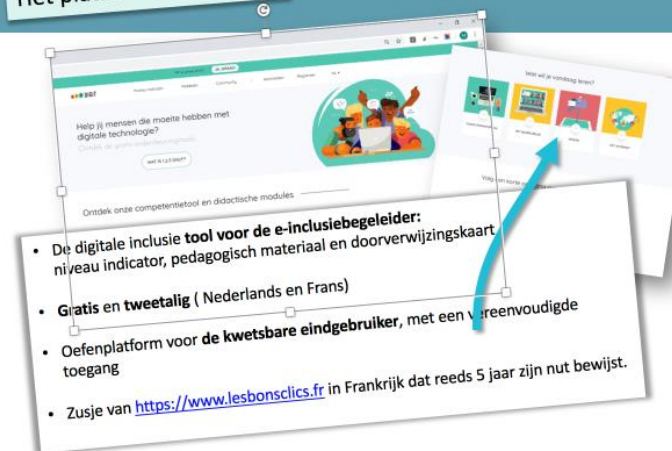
Het plat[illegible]

Help jij mensen die moeite hebben met digitale technologie?

Ontdek onze competentietool en didactische modules

Wat wil je vandaag leren?

• De digitale inclusie **tool voor de e-inclusiebegeleider:** niveau indicator, pedagogisch materiaal en doorverwijzingskaart

• **Gratis** en **tweetalig** ( Nederlands en Frans)

• Oefenplatform voor **de kwetsbare eindgebruiker**, met een vereenvoudigde toegang

• Zusje van https://www.lesbonsclics.fr in Frankrijk dat reeds 5 jaar zijn nut bewijst.